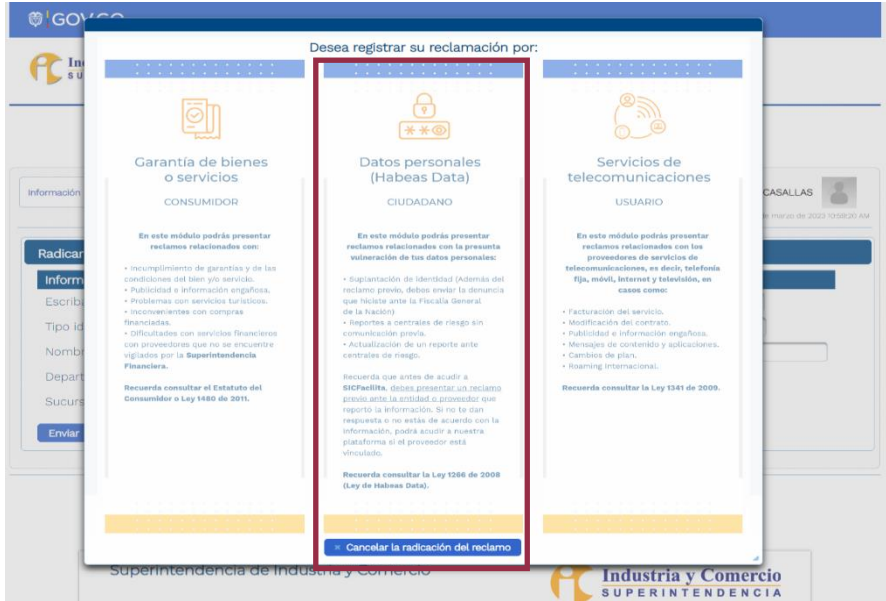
GOV.CO

Información

Radicar

Inform

Escrib

Tipo id

Nombr

Depart

Sucurs

Enviar

CASALLAS

de marzo de 2023 10:58:20 AM

Desea registrar su reclamación por:

Garantía de bienes o servicios

CONSUMIDOR

En este módulo podrás presentar reclamos relacionados con:

• Incumplimiento de garantías y de las condiciones del bien y/o servicio.
• Publicidad e información engañosa.
• Problemas con servicios turísticos.
• Inconvenientes con compras financiadas.
• Dificultades con servicios financieros con proveedores que no se encuentre vigilados por la Superintendencia Financiera.

Recuerda consultar el Estatuto del Consumidor o Ley 1480 de 2011.

Datos personales (Habeas Data)

CIUDADANO

En este módulo podrás presentar reclamos relacionados con la presunta vulneración de tus datos personales:

• Suplantación de identidad (Además del reclamo previo, debes enviar la denuncia que hiciste ante la Fiscalía General de la Nación)
• Reportes a centrales de riesgo sin comunicación previa.
• Actualización de un reporte ante centrales de riesgo.

Recuerda que antes de acudir a SICFacilita, debes presentar un reclamo previo ante la entidad o proveedor que reportó la información. Si no te dan respuesta o no estás de acuerdo con la información, podrá acudir a nuestra plataforma si el proveedor está vinculado.

Recuerda consultar la Ley 1266 de 2008 (Ley de Habeas Data).

Servicios de telecomunicaciones

USUARIO

En este módulo podrás presentar reclamos relacionados con los proveedores de servicios de telecomunicaciones, es decir, telefonía fija, móvil, internet y televisión, en casos como:

• Facturación del servicio.
• Modificación del contrato.
• Publicidad e información engañosa.
• Mensajes de contenido y aplicaciones.
• Cambios de plan.
• Roaming internacional.

Recuerda consultar la Ley 1341 de 2009.

Cancelar la radicación del reclamo

Superintendencia de Industria y Comercio

Industria y Comercio
SUPERINTENDENCIA